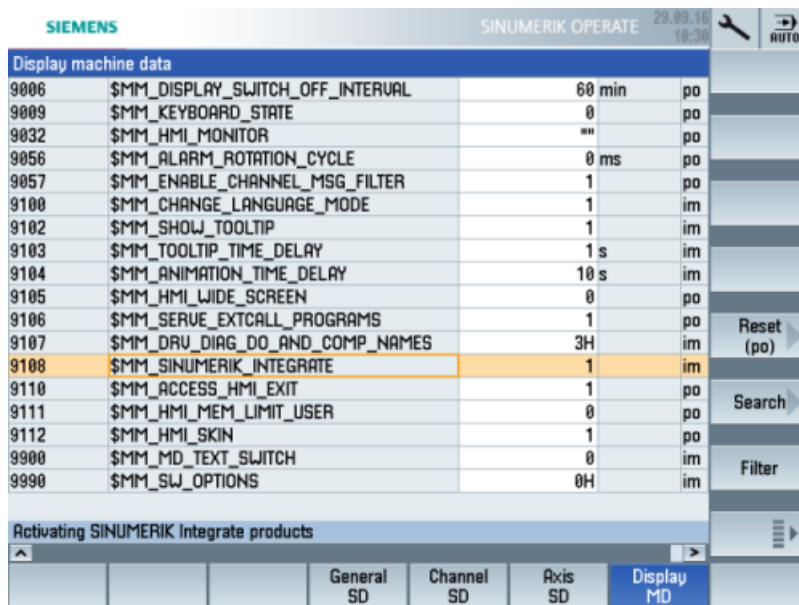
SIEMENS SINUMERIK OPERATE 20.09.16 10:30 AUTO

Display machine data

| | | | | |
|---|---|---|---|---|
| 9006 | $MM_DISPLAY_SWITCH_OFF_INTERVAL | 60 | min | po |
| 9009 | $MM_KEYBOARD_STATE | 0 | | po |
| 9032 | $MM_HMI_MONITOR | "" | | po |
| 9056 | $MM_ALARM_ROTATION_CYCLE | 0 | ms | po |
| 9057 | $MM_ENABLE_CHANNEL_MSG_FILTER | 1 | | po |
| 9100 | $MM_CHANGE_LANGUAGE_MODE | 1 | | im |
| 9102 | $MM_SHOW_TOOLTIP | 1 | | im |
| 9103 | $MM_TOOLTIP_TIME_DELAY | 1 | s | im |
| 9104 | $MM_ANIMATION_TIME_DELAY | 10 | s | im |
| 9105 | $MM_HMI_WIDE_SCREEN | 0 | | po |
| 9106 | $MM_SERVE_EXTCALL_PROGRAMS | 1 | | po |
| 9107 | $MM_DRV_DIAG_DO_AND_COMP_NAMES | 3H | | po |
| 9108 | $MM_SINUMERIK_INTEGRATE | 1 | | im |
| 9110 | $MM_ACCESS_HMI_EXIT | 1 | | po |
| 9111 | $MM_HMI_MEM_LIMIT_USER | 0 | | po |
| 9112 | $MM_HMI_SKIN | 1 | | po |
| 9900 | $MM_MD_TEXT_SWITCH | 0 | | im |
| 9990 | $MM_SW_OPTIONS | 0H | | im |

Activating SINUMERIK Integrate products

Reset (po)
Search
Filter

General SD
Channel SD
Axis SD
Display MD